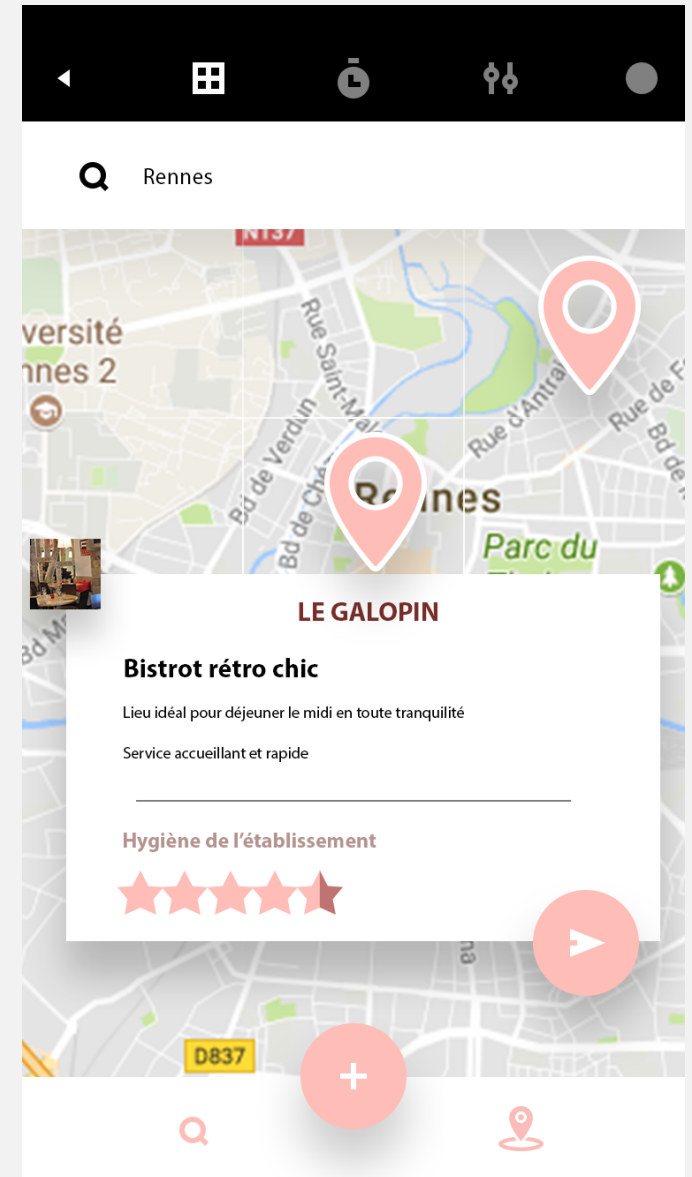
Rennes

N137

versité
nnes 2

Rue Saint-M

Bd de Verdun

Bd de Ch

Rennes

Rue d'Antrain

Rue de F

Bd de

Parc du

Bd M

LE GALOPIN

Bistrot rétro chic

Lieu idéal pour déjeuner le midi en toute tranquilité

Service accueillant et rapide

Hygiène de l'établissement

na

D837

+